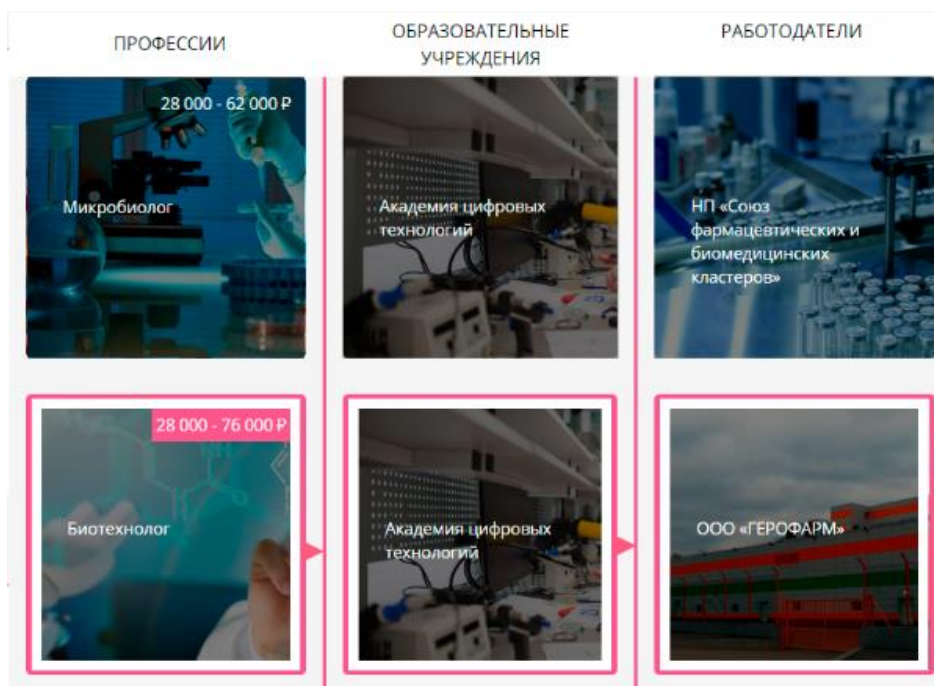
ПРОФЕССИИ

ОБРАЗОВАТЕЛЬНЫЕ УЧРЕЖДЕНИЯ

РАБОТОДАТЕЛИ

28 000 - 62 000 ₽

Микробиолог

Академия цифровых технологий

НП «Союз фармацевтических и биомедицинских кластеров»

28 000 - 76 000 ₽

Биотехнолог

Академия цифровых технологий

ООО «ГЕРОФАРМ»